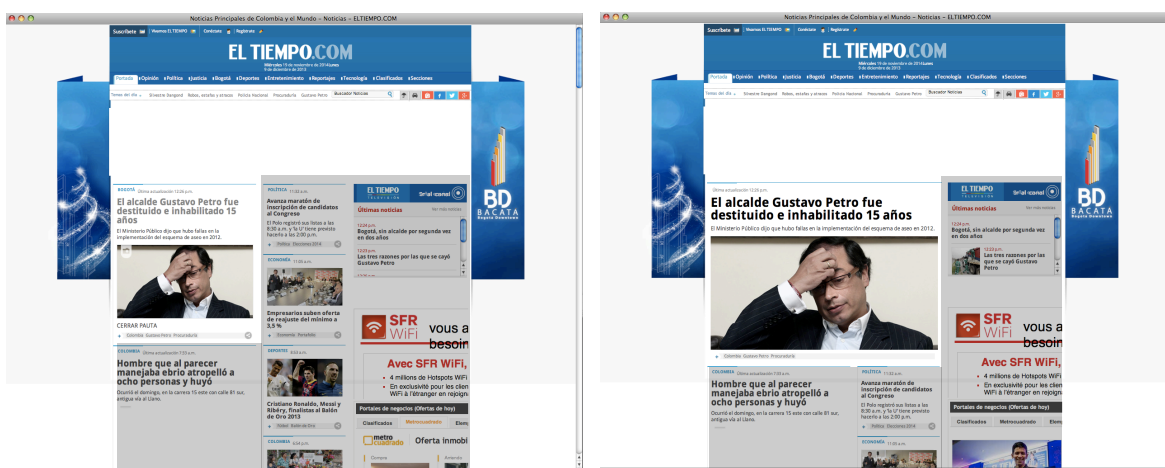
Noticias Principales de Colombia y el Mundo – Noticias – ELTIEMPO.COM

Suscríbete | Nuevos EL TIEMPO | Contáctenos | Regístrese

EL TIEMPO.COM

Portada | Opinión | Política | Justicia | Bogotá | Deportes | Entretenimiento | Reportajes | Tecnología | Clasificados | Secciones

Temas del día | Directorio Gangorra | Robos, estafas y atracos | Policía Nacional | Procuraduría | Gustavo Petro | Buscador Noticias

BOGOTÁ Última actualización 12:26 p.m.

El alcalde Gustavo Petro fue destituido e inhabilitado 15 años

El Ministerio Público dijo que hubo fallas en la implementación del esquema de aseo en 2012.

CERRAR PAUTA

Colombia Gustavo Petro Procuraduría

POLÍTICA 11:02 a.m.

Avanza maratón de inscripción de candidatos al Congreso

El Polo registró sus listas a las 8:30 a.m. y la U tiene previsto hacerlo a las 2:00 p.m.

Política Elecciones 2014

ECONOMÍA 11:05 a.m.

Empresarios suben oferta de reajuste del mínimo a 3,5 %

Economía Portafolio

DEPORTES

Cristiano Ronaldo, Messi y Ribéry, finalistas al Balón de Oro 2013

Balón de Oro

COLOMBIA Última actualización 7:03 a.m.

Hombre que al parecer manejaba ebrio atropelló a ocho personas y huyó

Ocurrió el domingo, en la carrera 15 este con calle 81 sur, antigua vía al Llano.

COLOMBIA

EL TIEMPO TELEVISIÓN | Señal en vivo

Últimas noticias | Ver más noticias

12:24 p.m.

Bogotá, sin alcalde por segunda vez en dos años

12:23 p.m.

Las tres razones por las que se cayó Gustavo Petro

SFR WiFi

vous a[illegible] besoin

Avec SFR WiFi,

• 4 millions de Hotspots WiFi
• En exclusivité pour les clie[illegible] WiFi à l'étranger en rejoign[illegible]

Portales de negocios (Ofertas de hoy)

Clasificados | Metrocuadrado | Elem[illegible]

metro cuadrado | Oferta inmobi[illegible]

BD BACATA

Noticias Principales de Colombia y el Mundo – Noticias – ELTIEMPO.COM

Suscríbete | Nuevos EL TIEMPO | Contáctenos | Regístrese

EL TIEMPO.COM

Portada | Opinión | Política | Justicia | Bogotá | Deportes | Entretenimiento | Reportajes | Tecnología | Clasificados | Secciones

Temas del día | Directorio Gangorra | Robos, estafas y atracos | Policía Nacional | Procuraduría | Gustavo Petro | Buscador Noticias

Última actualización 12:26 p.m.

El alcalde Gustavo Petro fue destituido e inhabilitado 15 años

El Ministerio Público dijo que hubo fallas en la implementación del esquema de aseo en 2012.

Colombia Gustavo Petro Procuraduría

EL TIEMPO TELEVISIÓN | Señal en vivo

Últimas noticias | Ver más noticias

12:24 p.m.

Bogotá, sin alcalde por segunda vez en dos años

12:23 p.m.

Las tres razones por las que se cayó Gustavo Petro

SFR WiFi

vous a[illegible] besoin

Avec SFR WiFi,

• 4 millions de Hotspots WiFi
• En exclusivité pour les clie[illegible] WiFi à l'étranger en rejoign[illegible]

COLOMBIA Última actualización 7:03 a.m.

Hombre que al parecer manejaba ebrio atropelló a ocho personas y huyó

Ocurrió el domingo, en la carrera 15 este con calle 81 sur, antigua vía al Llano.

POLÍTICA 11:02 a.m.

Avanza maratón de inscripción de candidatos al Congreso

El Polo registró sus listas a las 8:30 a.m. y la U tiene previsto hacerlo a las 2:00 p.m.

Política Elecciones 2014

ECONOMÍA 11:05 a.m.

Portales de negocios (Ofertas de hoy)

Clasificados | Metrocuadrado | Elem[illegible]

BD BACATA